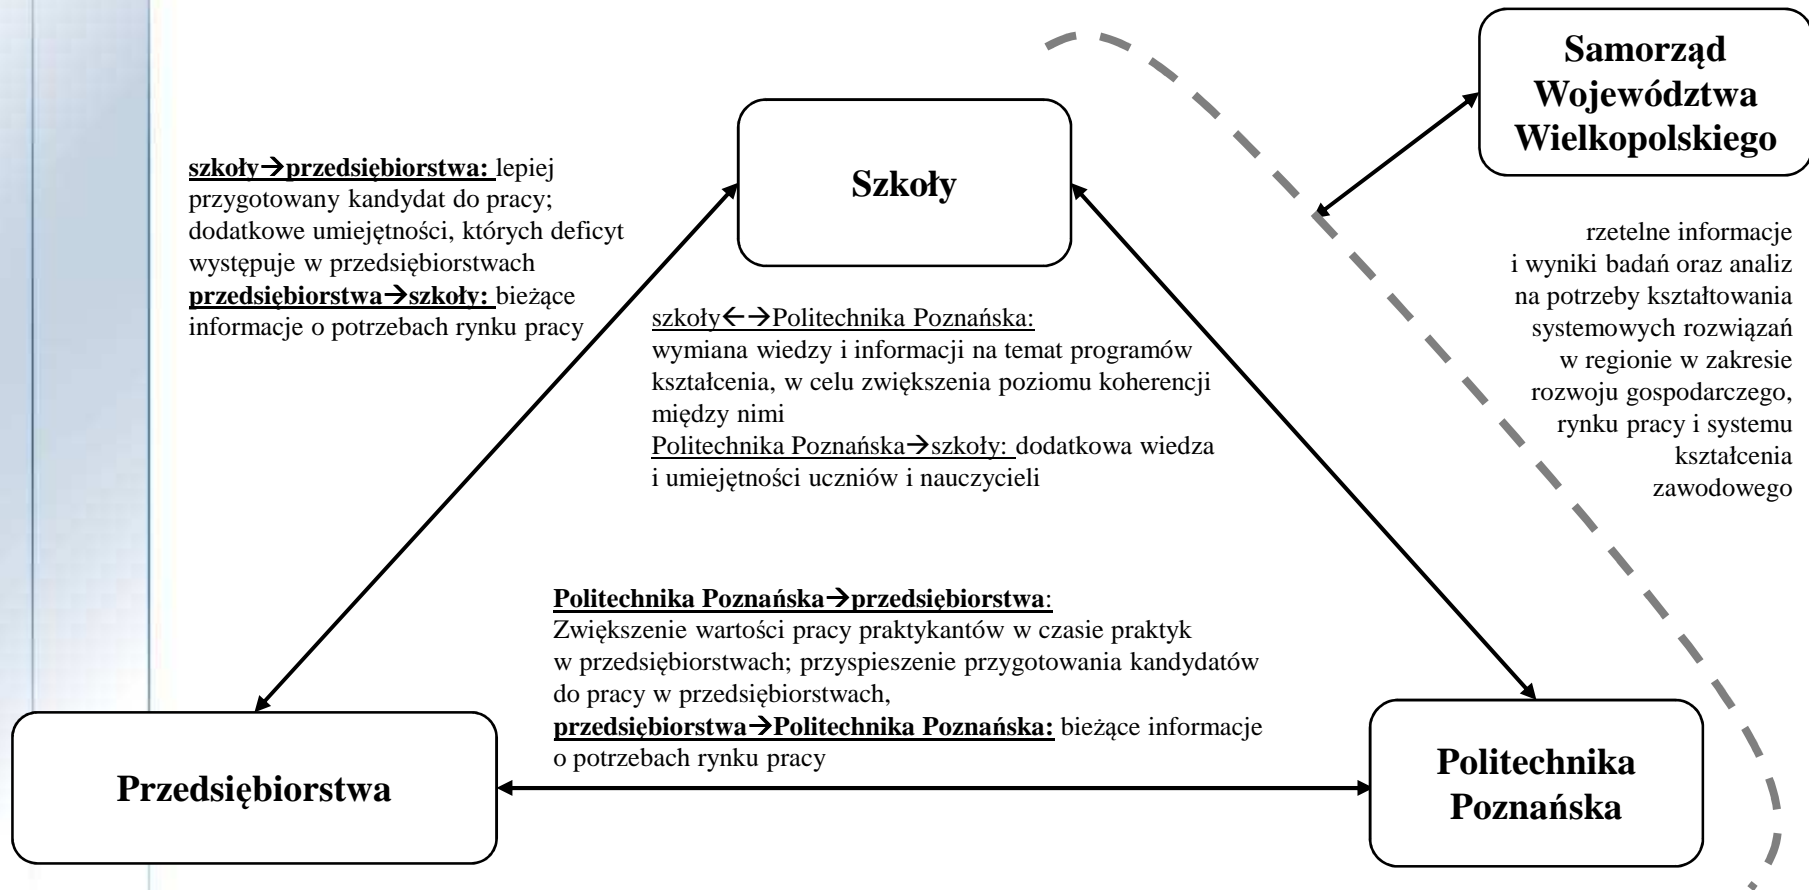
Samorząd Województwa Wielkopolskiego

szkoły→przedsiębiorstwa: lepiej przygotowany kandydat do pracy; dodatkowe umiejętności, których deficyt występuje w przedsiębiorstwach
przedsiębiorstwa→szkoły: bieżące informacje o potrzebach rynku pracy

Szkoły

rzetelne informacje i wyniki badań oraz analiz na potrzeby kształtowania systemowych rozwiązań w regionie w zakresie rozwoju gospodarczego, rynku pracy i systemu kształcenia zawodowego

szkoły←→Politechnika Poznańska: wymiana wiedzy i informacji na temat programów kształcenia, w celu zwiększenia poziomu koherencji między nimi
Politechnika Poznańska→szkoły: dodatkowa wiedza i umiejętności uczniów i nauczycieli

Politechnika Poznańska→przedsiębiorstwa: Zwiększenie wartości pracy praktykantów w czasie praktyk w przedsiębiorstwach; przyspieszenie przygotowania kandydatów do pracy w przedsiębiorstwach,
przedsiębiorstwa→Politechnika Poznańska: bieżące informacje o potrzebach rynku pracy

Przedsiębiorstwa

Politechnika Poznańska